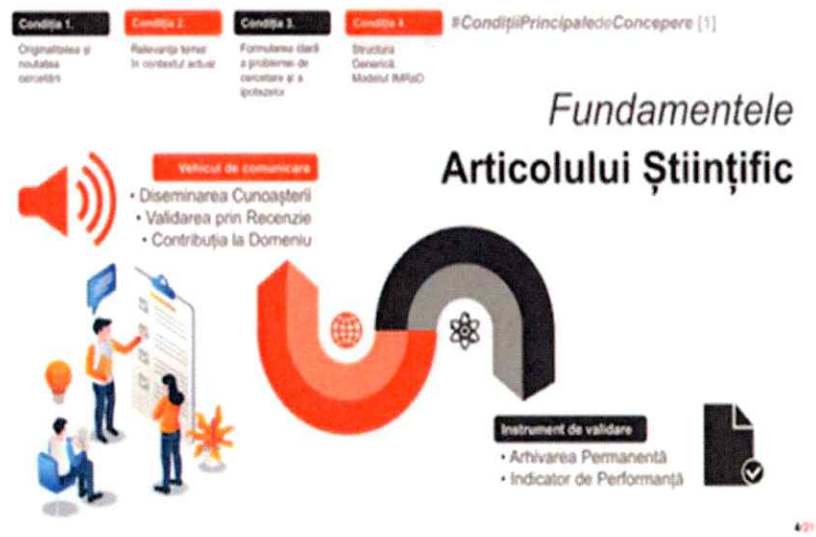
Condiția 1.
Originalitatea și noutatea cercetării

Condiția 2.
Relevanța temei în contextul actual

Condiția 3.
Formularea clară a problemei de cercetare și a ipotezelor

Condiția 4.
Structura Generică. Modelul IMRaD

#CondițiiPrincipaledeConcepere [1]

Fundamentele
Articolului Științific

Vehicul de comunicare
• Diseminarea Cunoașterii
• Validarea prin Recenzie
• Contribuția la Domeniu

Instrument de validare
• Arhivarea Permanentă
• Indicator de Performanță

4/21